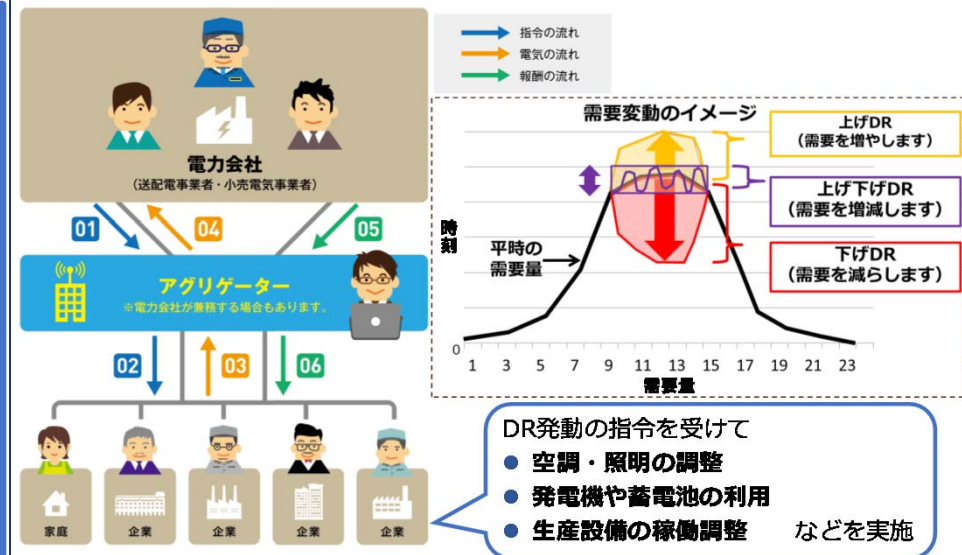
電力会社
(送配電事業者・小売電気事業者)

指令の流れ
電気の流れ
報酬の流れ

01
04
05

アグリゲーター
※電力会社が兼務する場合もあります。

02
03
06

家庭
企業
企業
企業
企業

需要変動のイメージ

上げDR
(需要を増やします)

上げ下げDR
(需要を増減します)

下げDR
(需要を減らします)

時刻

平時の需要量

0
1 3 5 7 9 11 13 15 17 19 21 23
需要量

DR発動の指令を受けて
● 空調・照明の調整
● 発電機や蓄電池の利用
● 生産設備の稼働調整　などを実施